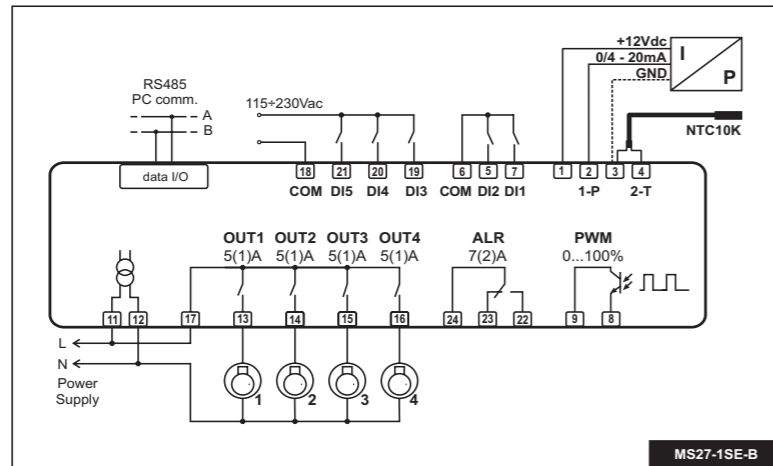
RS485
PC comm.
A
B

data I/O

115÷230Vac

18 COM
21 DI5
20 DI4
19 DI3
6 COM
5 DI2
7 DI1

+12Vdc
0/4 - 20mA
GND
I
P

NTC10K

1
2
1-P
3
4
2-T

OUT1 5(1)A
OUT2 5(1)A
OUT3 5(1)A
OUT4 5(1)A
ALR 7(2)A
PWM 0...100%

11
12
17
13
14
15
16
24
23
22
9
8

L
N
Power Supply

1
2
3
4

MS27-1SE-B